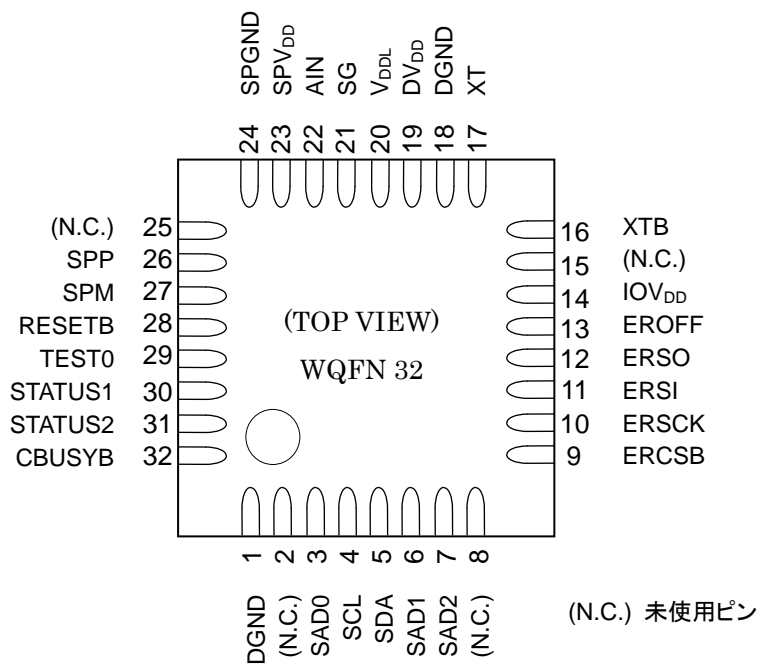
SPGND SPV$_{DD}$ AIN SG V$_{DDL}$ DV$_{DD}$ DGND XT

24 23 22 21 20 19 18 17

(N.C.) 25
SPP 26
SPM 27
RESETB 28
TEST0 29
STATUS1 30
STATUS2 31
CBUSYB 32

(TOP VIEW)

WQFN 32

16 XTB
15 (N.C.)
14 IOV$_{DD}$
13 EROFF
12 ERSO
11 ERSI
10 ERSCK
9 ERCSB

1 2 3 4 5 6 7 8

DGND (N.C.) SAD0 SCL SDA SAD1 SAD2 (N.C.)

(N.C.) 未使用ピン